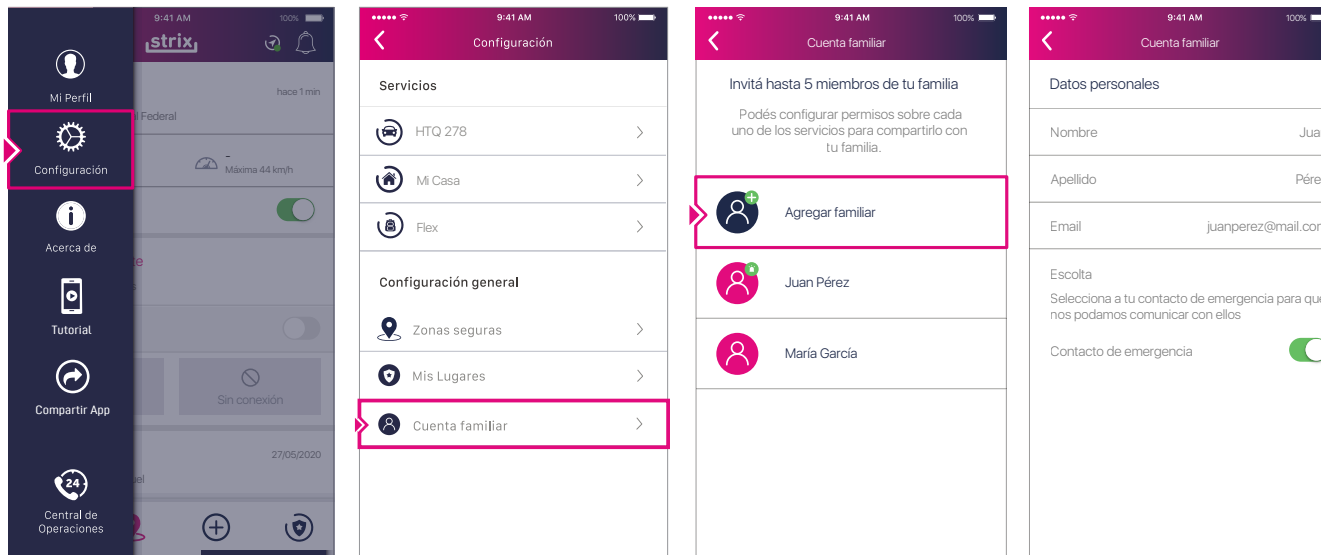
9:41 AM 100%
strix
Mi Perfil
hace 1 min
l Federal
Configuración
Máxima 44 km/h
Acerca de
Tutorial
Compartir App
Sin conexión
27/05/2020
24
Central de Operaciones

9:41 AM 100%
Configuración
Servicios
HTQ 278
Mi Casa
Flex
Configuración general
Zonas seguras
Mis Lugares
Cuenta familiar

9:41 AM 100%
Cuenta familiar
Invitá hasta 5 miembros de tu familia
Podés configurar permisos sobre cada uno de los servicios para compartirlo con tu familia.
Agregar familiar
Juan Pérez
María García

9:41 AM 100%
Cuenta familiar
Datos personales
Nombre Jua
Apellido Pére
Email juanperez@mail.cor
Escolta
Selecciona a tu contacto de emergencia para que nos podamos comunicar con ellos
Contacto de emergencia